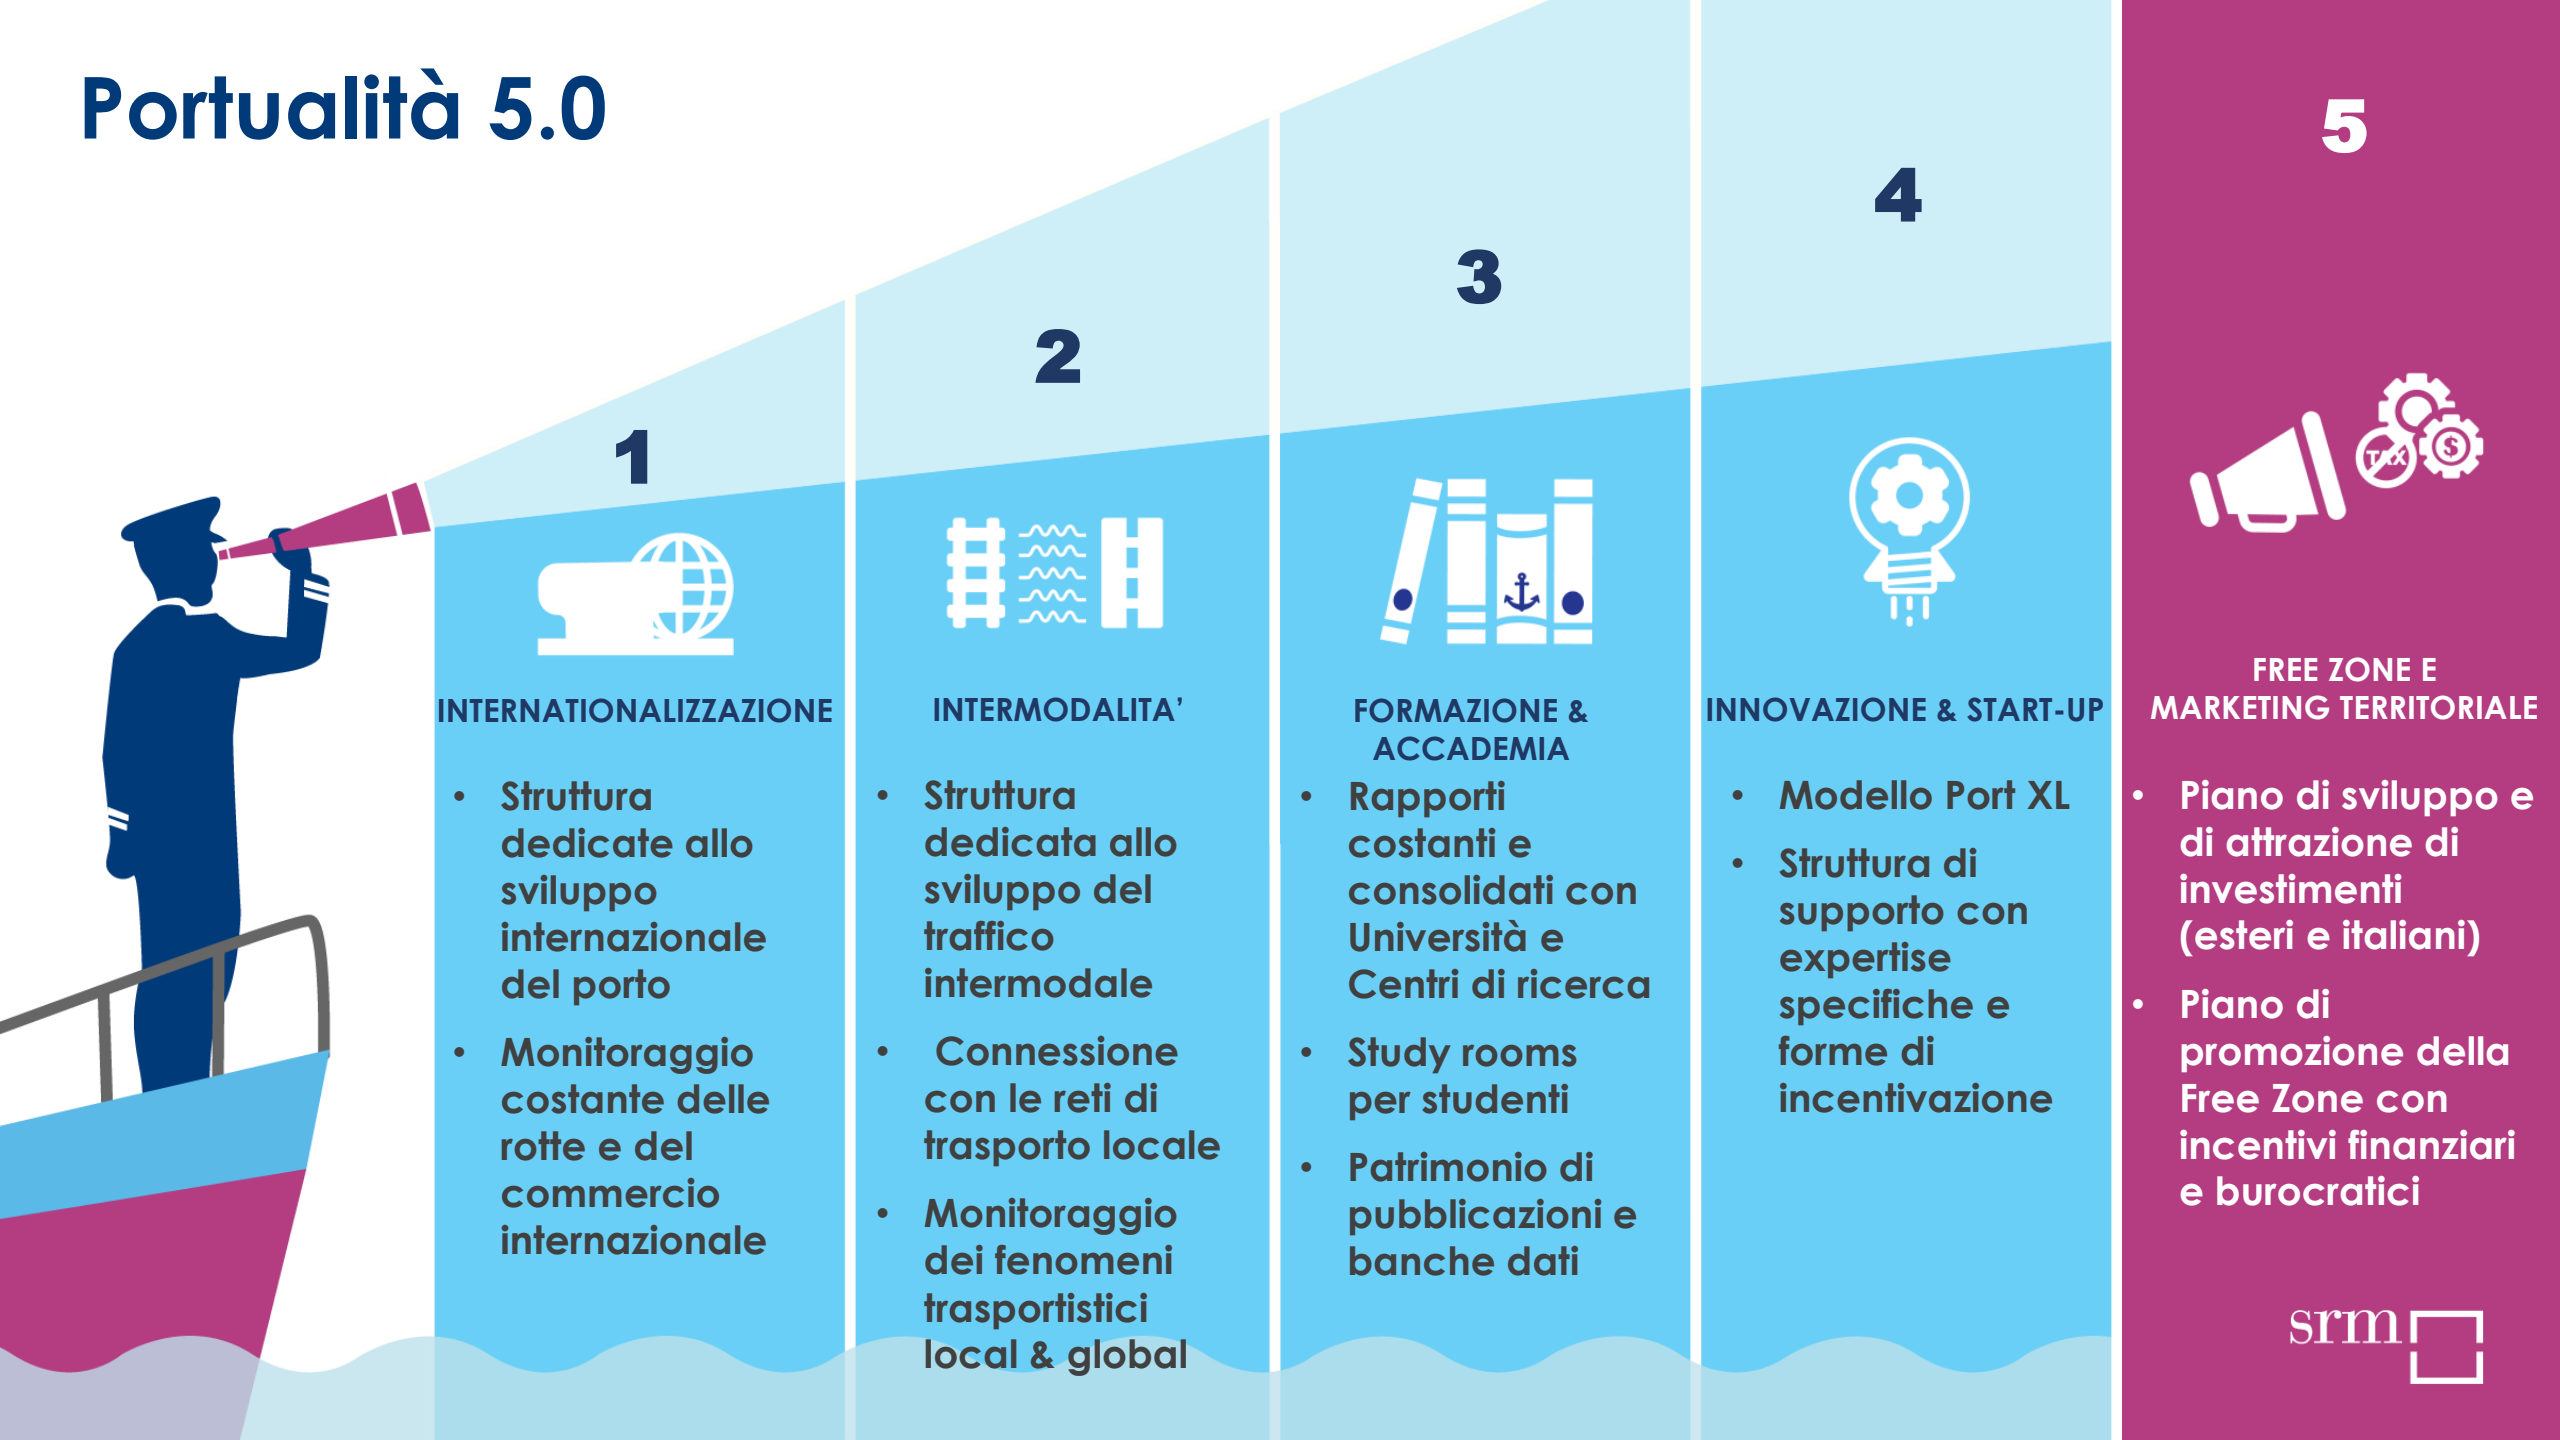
Portualità 5.0

1

INTERNATIONALIZZAZIONE

- Struttura dedicate allo sviluppo internazionale del porto
- Monitoraggio costante delle rotte e del commercio internazionale

2

INTERMODALITA'

- Struttura dedicata allo sviluppo del traffico intermodale
- Connessione con le reti di trasporto locale
- Monitoraggio dei fenomeni trasportistici local & global

3

FORMAZIONE & ACCADEMIA

- Rapporti costanti e consolidati con Università e Centri di ricerca
- Study rooms per studenti
- Patrimonio di pubblicazioni e banche dati

4

INNOVAZIONE & START-UP

- Modello Port XL
- Struttura di supporto con expertise specifiche e forme di incentivazione

5

TAX

FREE ZONE E MARKETING TERRITORIALE

- Piano di sviluppo e di attrazione di investimenti (esteri e italiani)
- Piano di promozione della Free Zone con incentivi finanziari e burocratici

srm